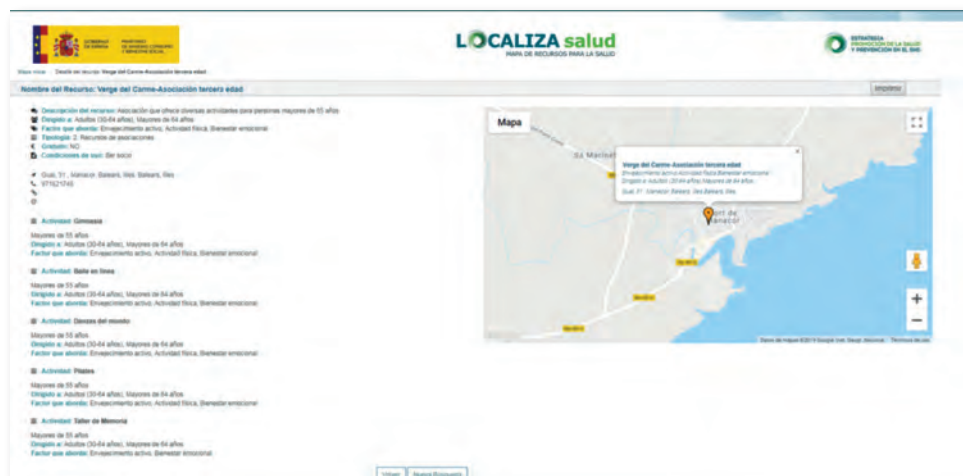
GOBIERNO DE ESPAÑA MINISTERIO DE SANIDAD, CONSUMO Y BIENESTAR SOCIAL

LOCALIZA salud
MAPA DE RECURSOS PARA LA SALUD

ESTRATEGIA PROMOCIÓN DE LA SALUD Y PREVENCIÓN EN EL SNS

Mapa inicio › Detalle del recurso: Verge del Carme-Asociación tercera edad

Nombre del Recurso: Verge del Carme-Asociación tercera edad

Imprimir

Descripción del recurso: Asociación que ofrece diversas actividades para personas mayores de 55 años
Dirigido a: Adultos (30-64 años), Mayores de 64 años
Factor que aborda: Envejecimiento activo, Actividad física, Bienestar emocional
Tipología: 2. Recursos de asociaciones
Gratuito: NO
Condiciones de uso: Ser socio

Gual, 31 , Manacor, Balears, Illes, Balears, Illes
971821745

Actividad: Gimnasia
Mayores de 55 años
Dirigido a: Adultos (30-64 años), Mayores de 64 años
Factor que aborda: Envejecimiento activo, Actividad física, Bienestar emocional

Actividad: Baile en línea
Mayores de 55 años
Dirigido a: Adultos (30-64 años), Mayores de 64 años
Factor que aborda: Envejecimiento activo, Actividad física, Bienestar emocional

Actividad: Danzas del mundo
Mayores de 55 años
Dirigido a: Adultos (30-64 años), Mayores de 64 años
Factor que aborda: Envejecimiento activo, Actividad física, Bienestar emocional

Actividad: Pilates
Mayores de 55 años
Dirigido a: Adultos (30-64 años), Mayores de 64 años
Factor que aborda: Envejecimiento activo, Actividad física, Bienestar emocional

Actividad: Taller de Memoria
Mayores de 55 años
Dirigido a: Adultos (30-64 años), Mayores de 64 años
Factor que aborda: Envejecimiento activo, Bienestar emocional

Mapa

Verge del Carme-Asociación tercera edad
Envejecimiento activo Actividad física Bienestar emocional
Dirigido a Adultos (30-64 años) Mayores de 64 años
Gual, 31 , Manacor, Balears, Illes, Illes

Sa Mariola
Port de Manacor

Datos de mapas ©2019 Google Inst. Geogr. Nacional   Términos de uso

Volver   Nueva Búsqueda